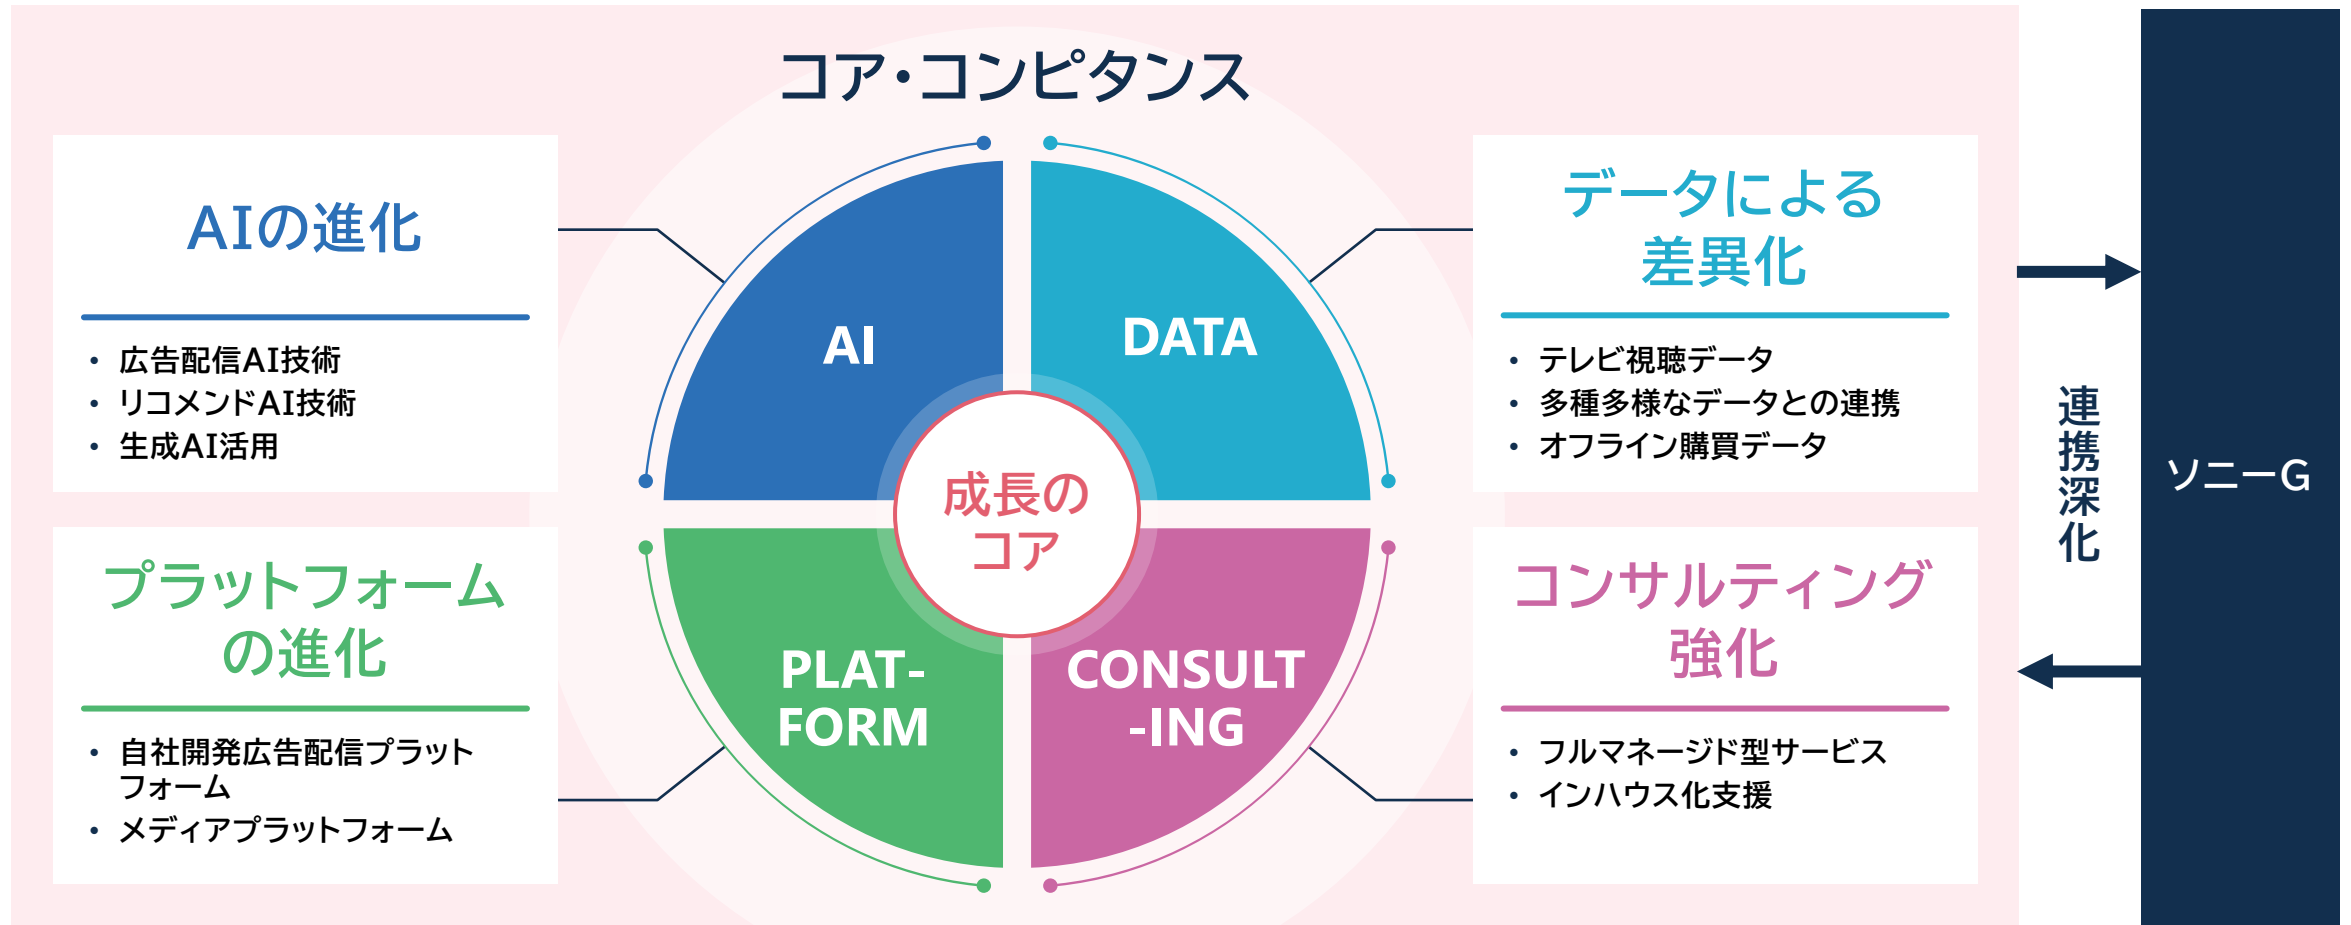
コア・コンピタンス

AIの進化

- 広告配信AI技術
- リコメンドAI技術
- 生成AI活用

AI

DATA

成長のコア

PLAT-FORM

CONSULT-ING

データによる差異化

- テレビ視聴データ
- 多種多様なデータとの連携
- オフライン購買データ

プラットフォームの進化

- 自社開発広告配信プラットフォーム
- メディアプラットフォーム

コンサルティング強化

- フルマネージド型サービス
- インハウス化支援

連携深化

ソニーG